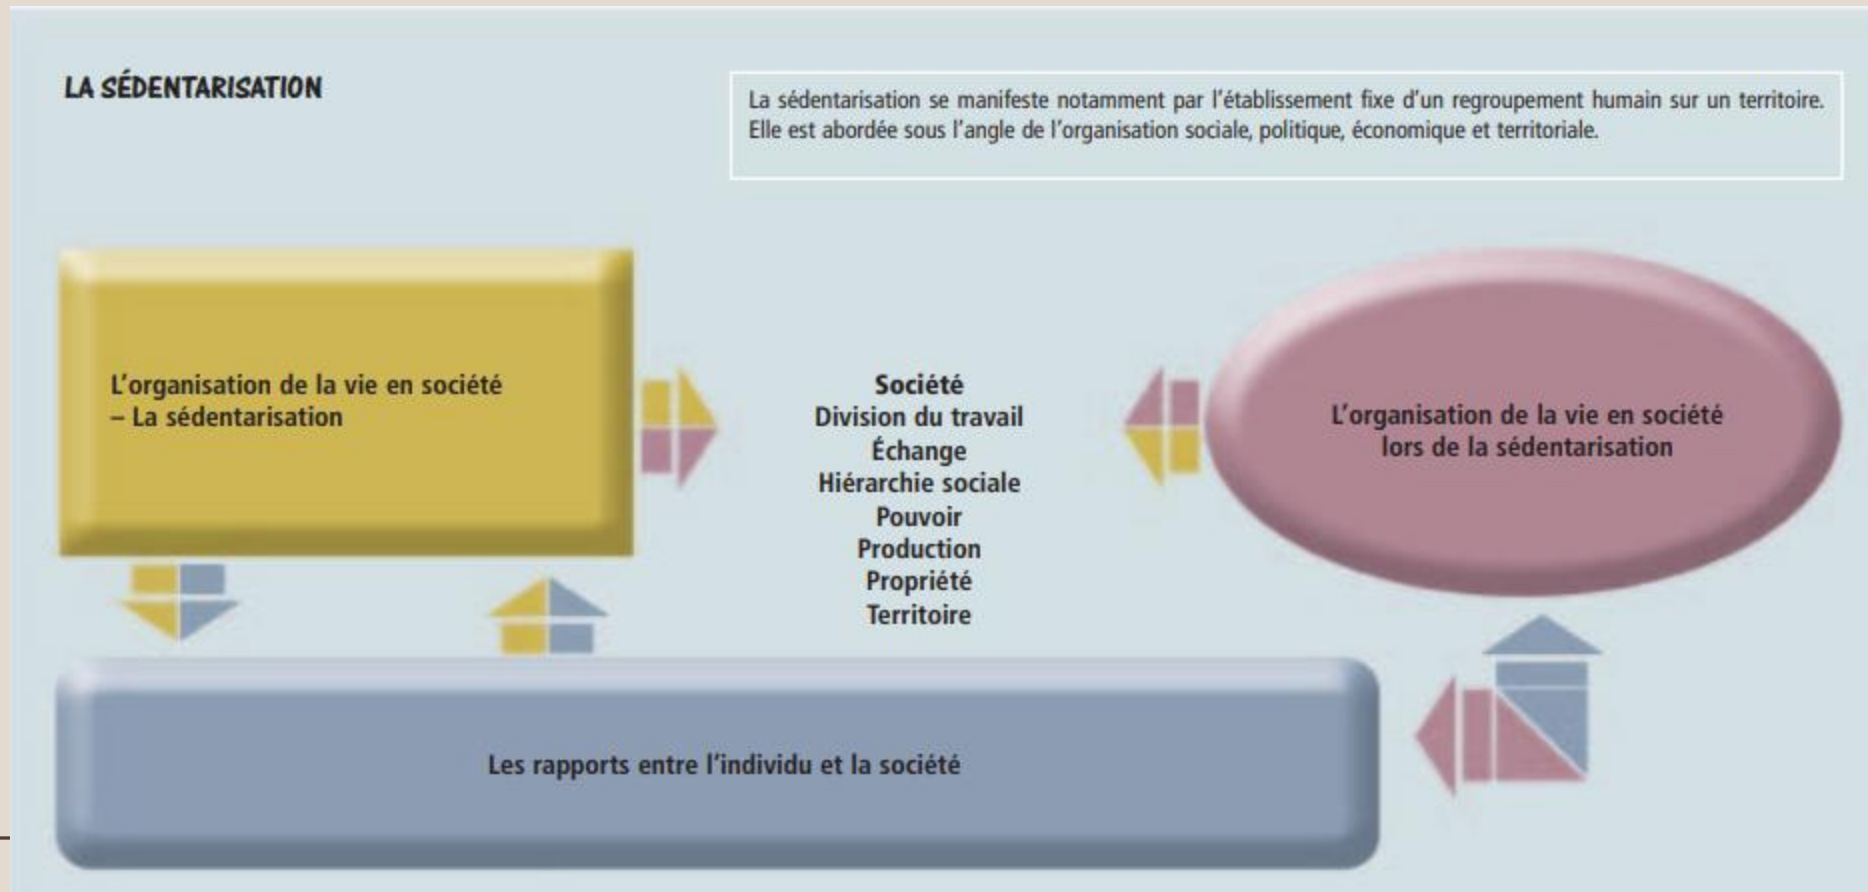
LA SÉDENTARISATION

La sédentarisation se manifeste notamment par l'établissement fixe d'un regroupement humain sur un territoire. Elle est abordée sous l'angle de l'organisation sociale, politique, économique et territoriale.

L'organisation de la vie en société – La sédentarisation

Société
Division du travail
Échange
Hiérarchie sociale
Pouvoir
Production
Propriété
Territoire

L'organisation de la vie en société lors de la sédentarisation

Les rapports entre l'individu et la société